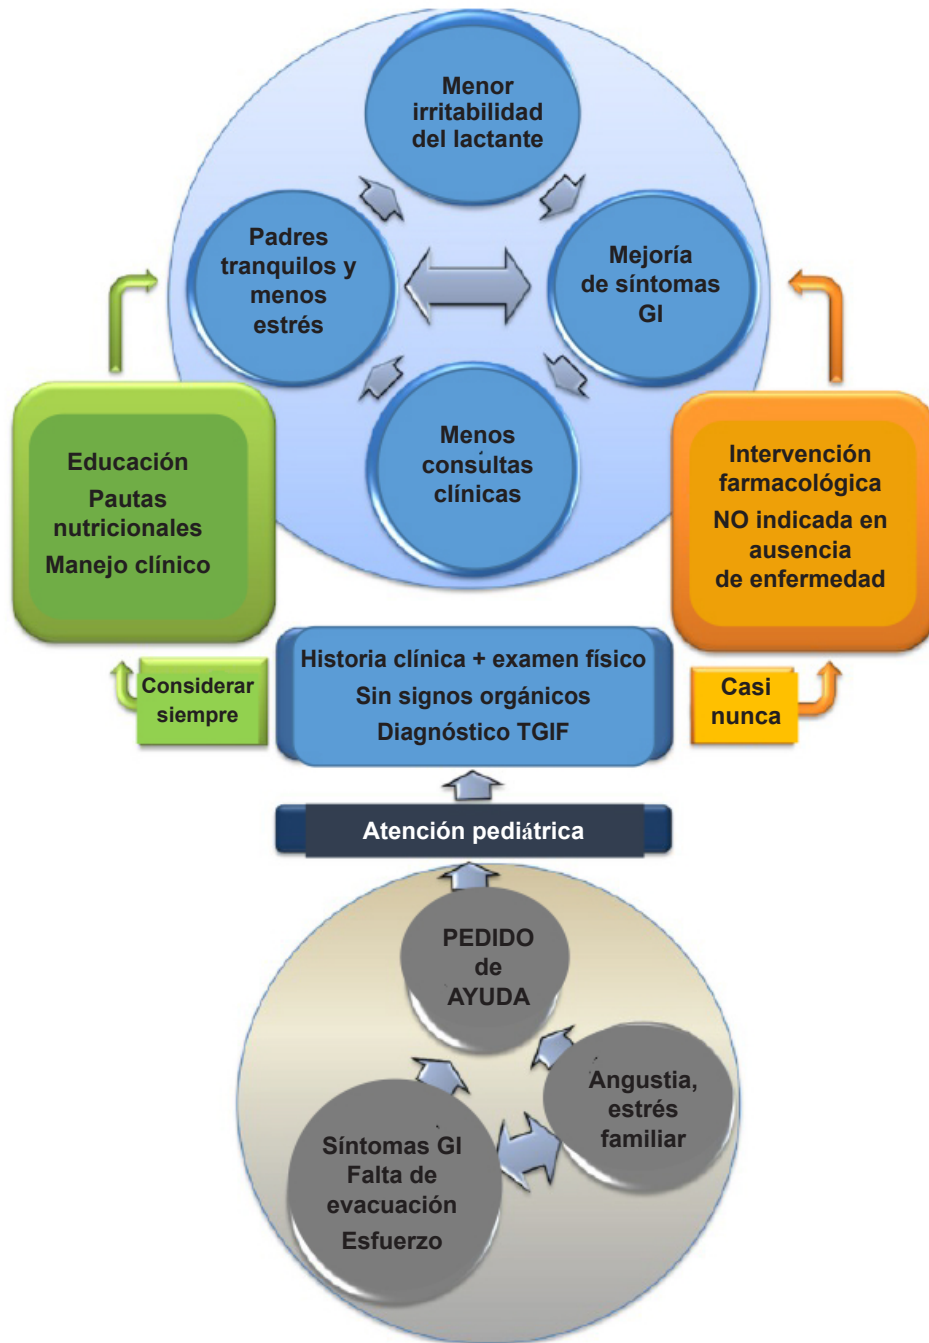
Menor irritabilidad del lactante

Padres tranquilos y menos estrés

Mejoría de síntomas GI

Menos consultas clínicas

Educación
Pautas nutricionales
Manejo clínico

Intervención farmacológica
NO indicada en ausencia de enfermedad

Considerar siempre

Historia clínica + examen físico
Sin signos orgánicos
Diagnóstico TGIF

Casi nunca

Atención pediátrica

PEDIDO de AYUDA

Angustia, estrés familiar

Síntomas GI
Falta de evacuación
Esfuerzo